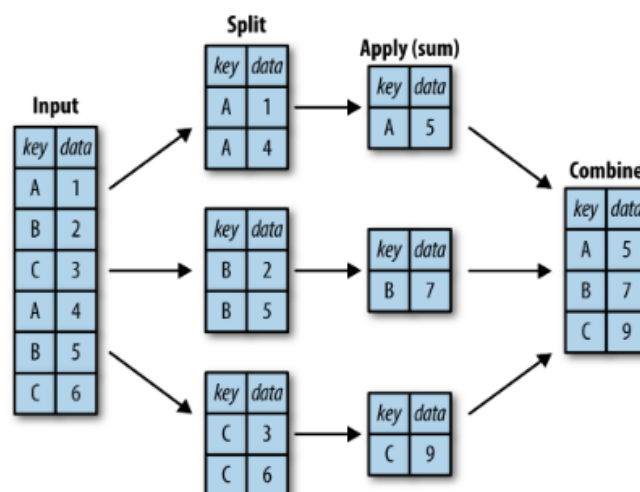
Input

| key | data |
|---|---|
| A | 1 |
| B | 2 |
| C | 3 |
| A | 4 |
| B | 5 |
| C | 6 |

Split

| key | data |
|---|---|
| A | 1 |
| A | 4 |

| key | data |
|---|---|
| B | 2 |
| B | 5 |

| key | data |
|---|---|
| C | 3 |
| C | 6 |

Apply (sum)

| key | data |
|---|---|
| A | 5 |

| key | data |
|---|---|
| B | 7 |

| key | data |
|---|---|
| C | 9 |

Combine

| key | data |
|---|---|
| A | 5 |
| B | 7 |
| C | 9 |